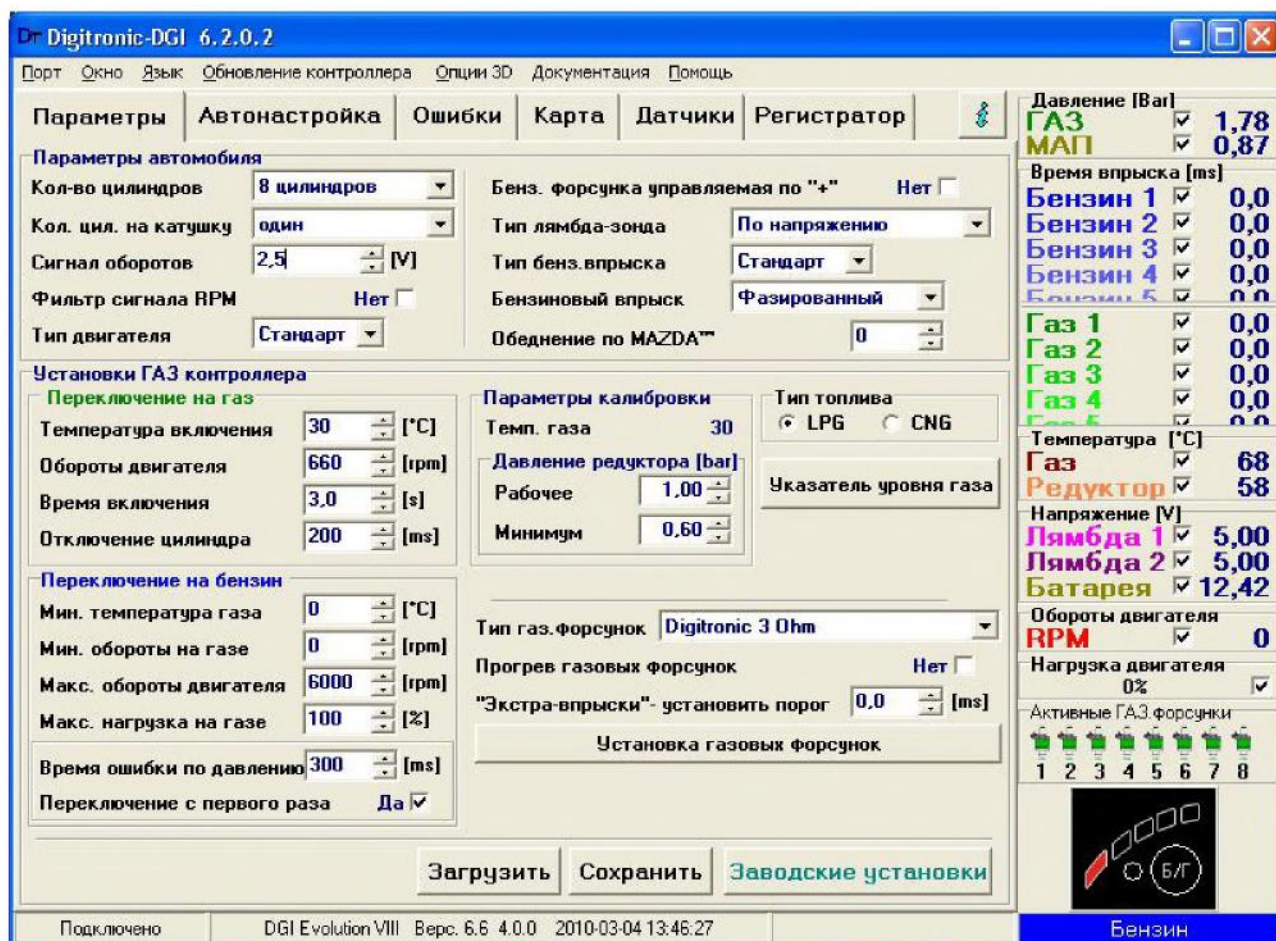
Digitronic-DGI 6.2.0.2

Порт Окно Язык Обновление контроллера Опции 3D Документация Помощь

Параметры | Автонастройка | Ошибки | Карта | Датчики | Регистратор

Параметры автомобиля
Кол-во цилиндров 8 цилиндров
Кол. цил. на катушку один
Сигнал оборотов 2,5 [V]
Фильтр сигнала RPM Нет
Тип двигателя Стандарт
Бенз. форсунка управляемая по "+" Нет
Тип лямбда-зонда По напряжению
Тип бенз.впрыска Стандарт
Бензиновый впрыск Фазированный
Обеднение по MAZDA™ 0

Установки ГАЗ контроллера
Переключение на газ
Температура включения 30 [°C]
Обороты двигателя 660 [rpm]
Время включения 3,0 [s]
Отключение цилиндра 200 [ms]

Параметры калибровки
Темп. газа 30
Давление редуктора [bar]
Рабочее 1,00
Минимум 0,60

Тип топлива
LPG CNG

Указатель уровня газа

Переключение на бензин
Мин. температура газа 0 [°C]
Мин. обороты на газе 0 [rpm]
Макс. обороты двигателя 6000 [rpm]
Макс. нагрузка на газе 100 [%]
Время ошибки по давлению 300 [ms]
Переключение с первого раза Да

Тип газ.форсунок Digitronic 3 Ohm
Прогрев газовых форсунок Нет
"Экстра-впрыски"- установить порог 0,0 [ms]
Установка газовых форсунок

Загрузить Сохранить Заводские установки

Давление [Bar]
ГАЗ 1,78
МАП 0,87
Время впрыска [ms]
Бензин 1 0,0
Бензин 2 0,0
Бензин 3 0,0
Бензин 4 0,0
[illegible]
Газ 1 0,0
Газ 2 0,0
Газ 3 0,0
Газ 4 0,0
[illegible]
Температура [°C]
Газ 68
Редуктор 58
Напряжение [V]
Лямбда 1 5,00
Лямбда 2 5,00
Батарея 12,42
Обороты двигателя
RPM 0
Нагрузка двигателя
0%
Активные ГАЗ форсунки
1 2 3 4 5 6 7 8
Б/Г

Подключено DGI Evolution VIII Верс. 6.6 4.0.0 2010-03-04 13:46:27 Бензин